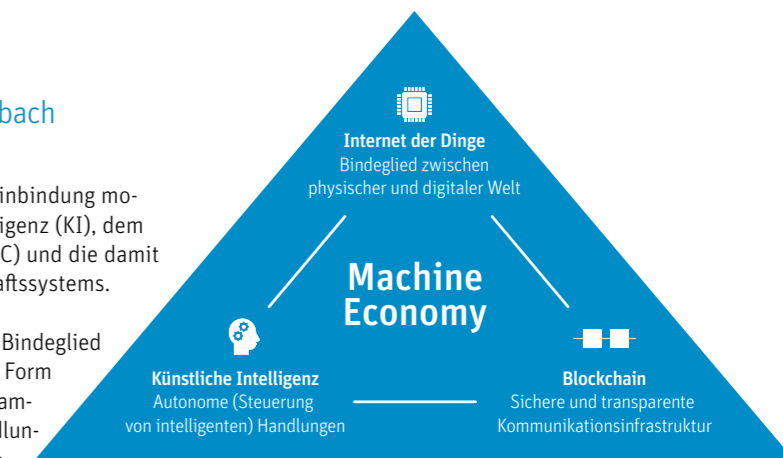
bach

inbindung mo-
igenz (KI), dem
C) und die damit
aftssystems.

Bindeglied
Form
am-
llun-

Internet der Dinge
Bindeglied zwischen
physischer und digitaler Welt

Machine
Economy

Künstliche Intelligenz
Autonome (Steuerung
von intelligenten) Handlungen

Blockchain
Sichere und transparente
Kommunikationsinfrastruktur